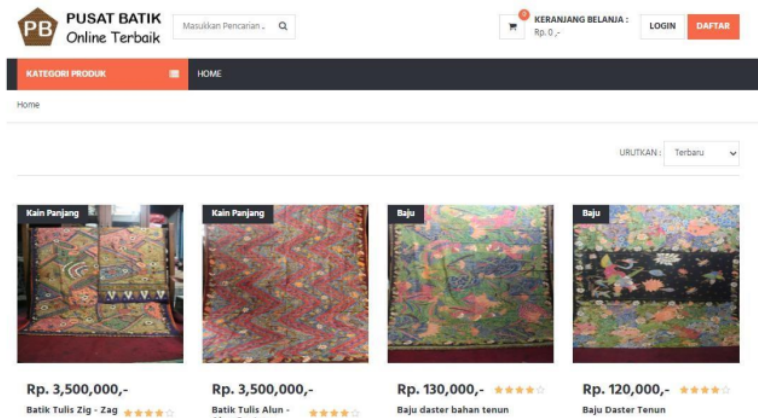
PB PUSAT BATIK Online Terbaik

Masukkan Pencarian ..

0 KERANJANG BELANJA : Rp. 0 ,-

LOGIN

DAFTAR

KATEGORI PRODUK

HOME

Home

URUTKAN : Terbaru

Kain Panjang

Rp. 3,500,000,-

Batik Tulis Zig - Zag

Kain Panjang

Rp. 3,500,000,-

Batik Tulis Alun - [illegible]

Baju

Rp. 130,000,-

Baju daster bahan tenun

Baju

Rp. 120,000,-

Baju Daster Tenun